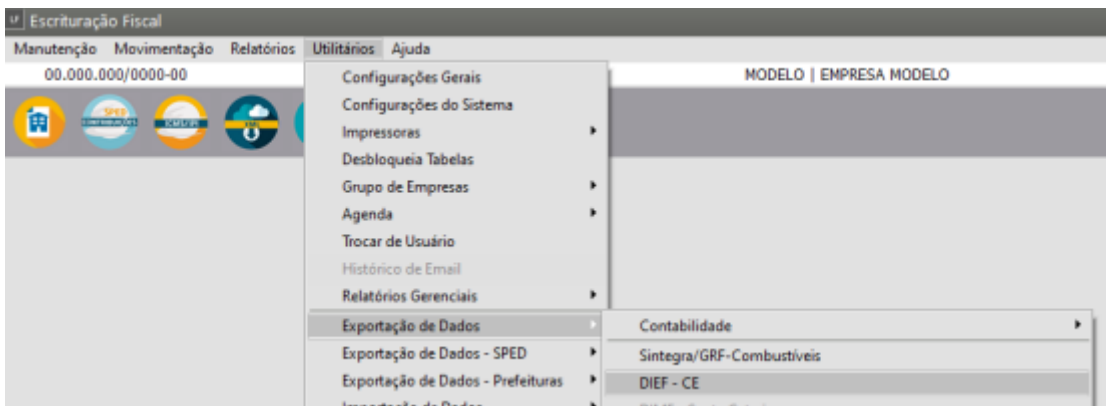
Escrituração Fiscal
Manutenção Movimentação Relatórios Utilitários Ajuda
00.000.000/0000-00
MODELO | EMPRESA MODELO
SPED
ICMS/IPI
Configurações Gerais
Configurações do Sistema
Impressoras
Desbloqueia Tabelas
Grupo de Empresas
Agenda
Trocar de Usuário
Histórico de Email
Relatórios Gerenciais
Exportação de Dados
Exportação de Dados - SPED
Exportação de Dados - Prefeituras
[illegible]
Contabilidade
Sintegra/GRF-Combustíveis
DIEF - CE
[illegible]